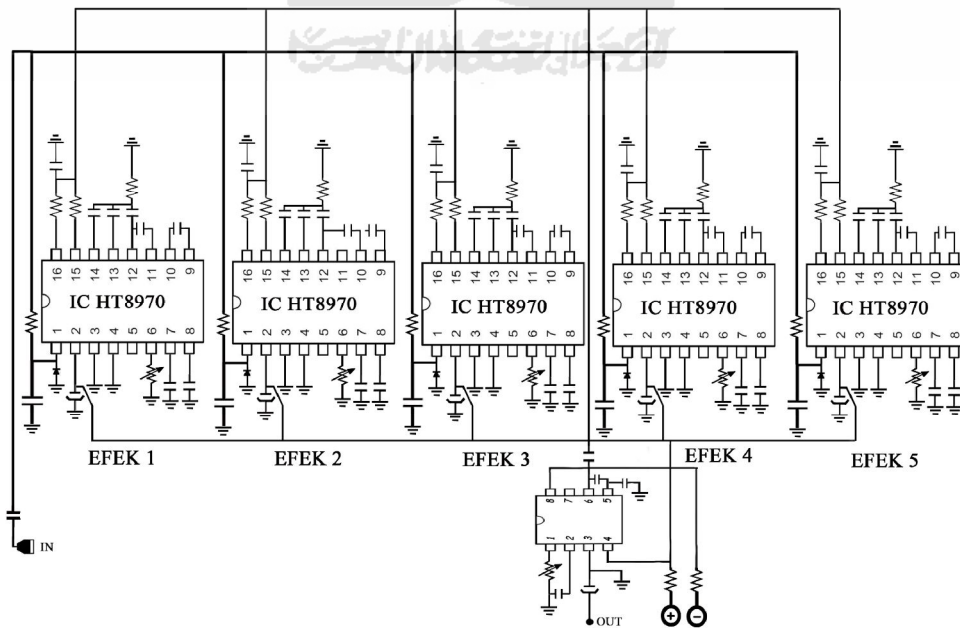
16 15 14 13 12 11 10 9
IC HT8970
1 2 3 4 5 6 7 8
16 15 14 13 12 11 10 9
IC HT8970
1 2 3 4 5 6 7 8
16 15 14 13 12 11 10 9
IC HT8970
1 2 3 4 5 6 7 8
16 15 14 13 12 11 10 9
IC HT8970
1 2 3 4 5 6 7 8
16 15 14 13 12 11 10 9
IC HT8970
1 2 3 4 5 6 7 8
EFEK 1
EFEK 2
EFEK 3
EFEK 4
EFEK 5
8 7 6 5
1 2 3 4
IN
OUT